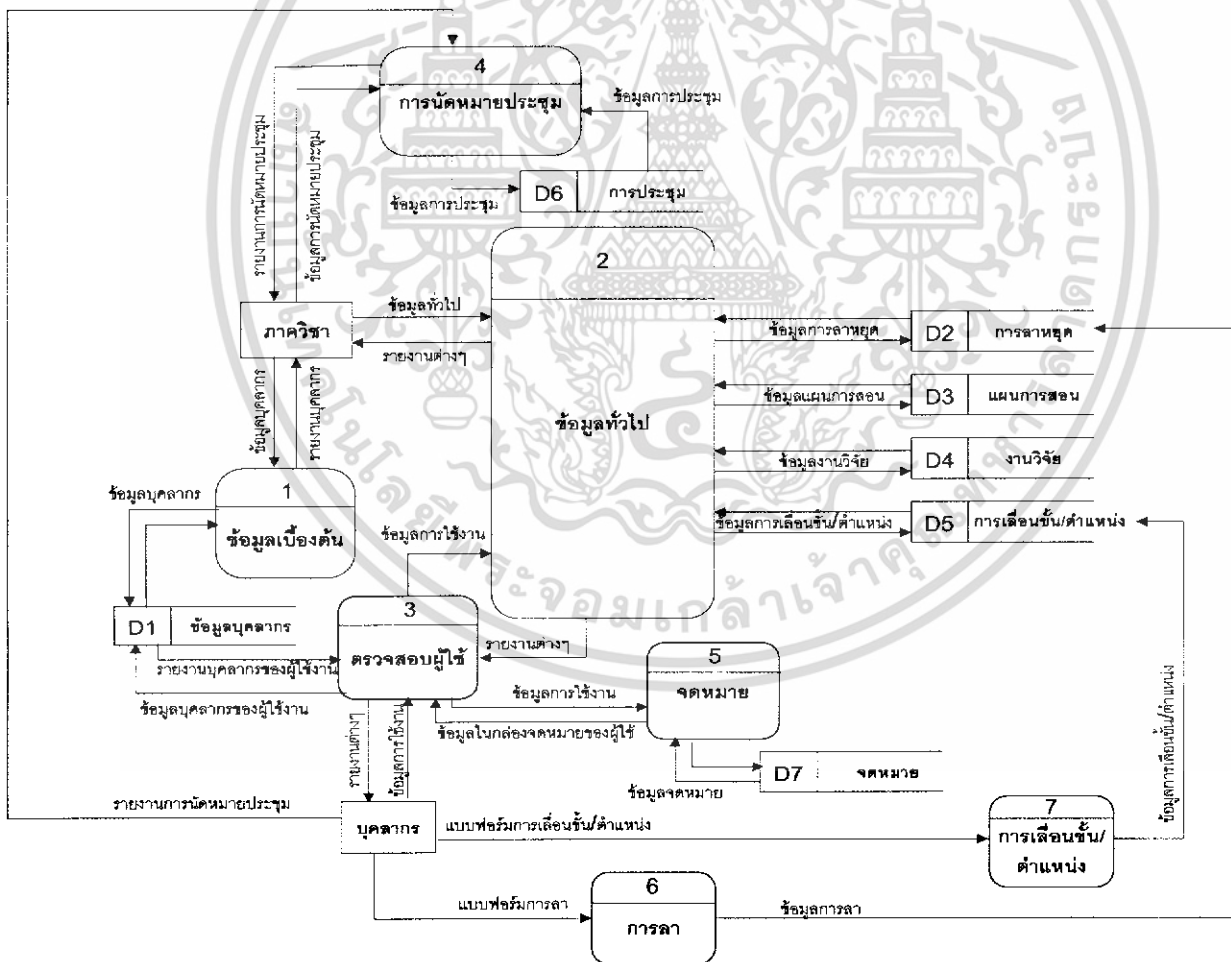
4
การนัดหมายประชุม

ข้อมูลการประชุม

รายงานการนัดหมายประชุม

ข้อมูลการนัดหมายประชุม

ข้อมูลการประชุม

D6 การประชุม

2
ข้อมูลทั่วไป

ข้อมูลทั่วไป

ภาควิชา

รายงานต่างๆ

ข้อมูลการลาหยุด

D2 การลาหยุด

ข้อมูลแผนการสอน

D3 แผนการสอน

ข้อมูลงานวิจัย

D4 งานวิจัย

ข้อมูลการเลื่อนขั้น/ตำแหน่ง

D5 การเลื่อนขั้น/ตำแหน่ง

ข้อมูลบุคลากร

รายงานบุคลากร

ข้อมูลบุคลากร

1
ข้อมูลเบื้องต้น

ข้อมูลการใช้งาน

D1 ข้อมูลบุคลากร

3
ตรวจสอบผู้ใช้

รายงานต่างๆ

รายงานบุคลากรของผู้ใช้งาน

ข้อมูลบุคลากรของผู้ใช้งาน

ข้อมูลการใช้งาน

5
จดหมาย

ข้อมูลในกล่องจดหมายของผู้ใช้

รายงานต่างๆ

ข้อมูลการใช้งาน

D7 จดหมาย

ข้อมูลจดหมาย

รายงานการนัดหมายประชุม

บุคลากร

แบบฟอร์มการเลื่อนขั้น/ตำแหน่ง

7
การเลื่อนขั้น/ตำแหน่ง

ข้อมูลการเลื่อนขั้น/ตำแหน่ง

แบบฟอร์มการลา

6
การลา

ข้อมูลการลา